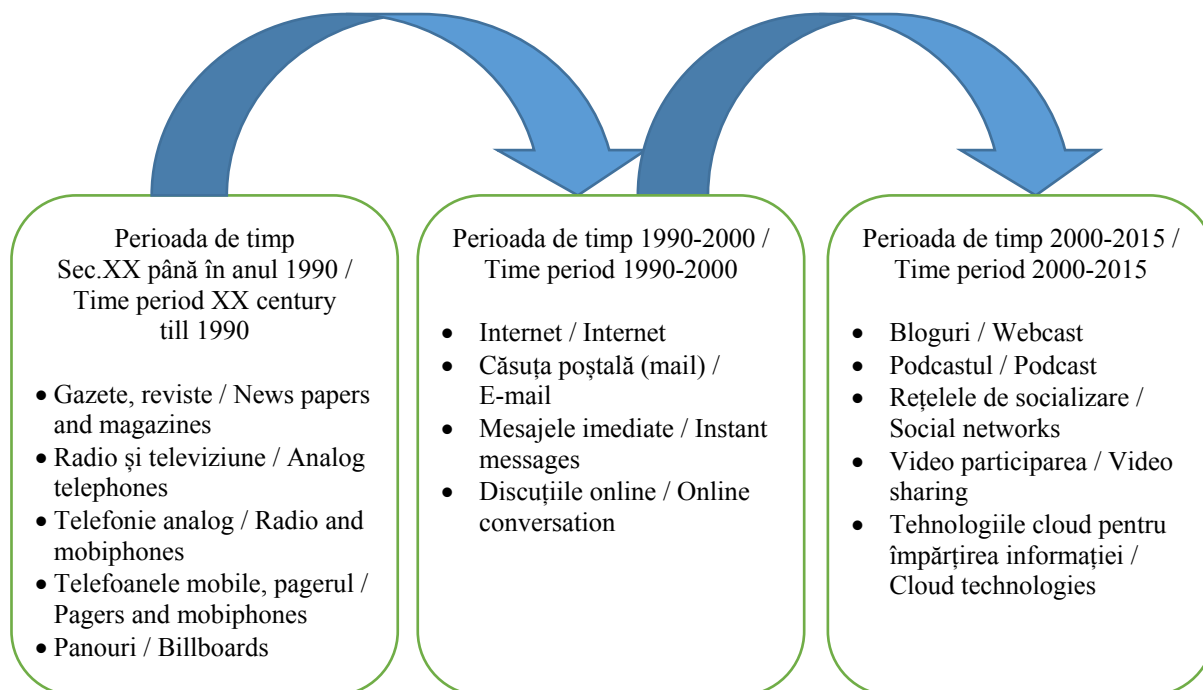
Perioada de timp Sec.XX până în anul 1990 / Time period XX century till 1990

- Gazete, reviste / News papers and magazines
- Radio și televiziune / Analog telephones
- Telefonie analog / Radio and mobiphones
- Telefoanele mobile, pagerul / Pagers and mobiphones
- Panouri / Billboards

Perioada de timp 1990-2000 / Time period 1990-2000

- Internet / Internet
- Căsuța poştală (mail) / E-mail
- Mesajele imediate / Instant messages
- Discuțiile online / Online conversation

Perioada de timp 2000-2015 / Time period 2000-2015

- Bloguri / Webcast
- Podcastul / Podcast
- Rețelele de socializare / Social networks
- Video participarea / Video sharing
- Tehnologiile cloud pentru împărțirea informației / Cloud technologies